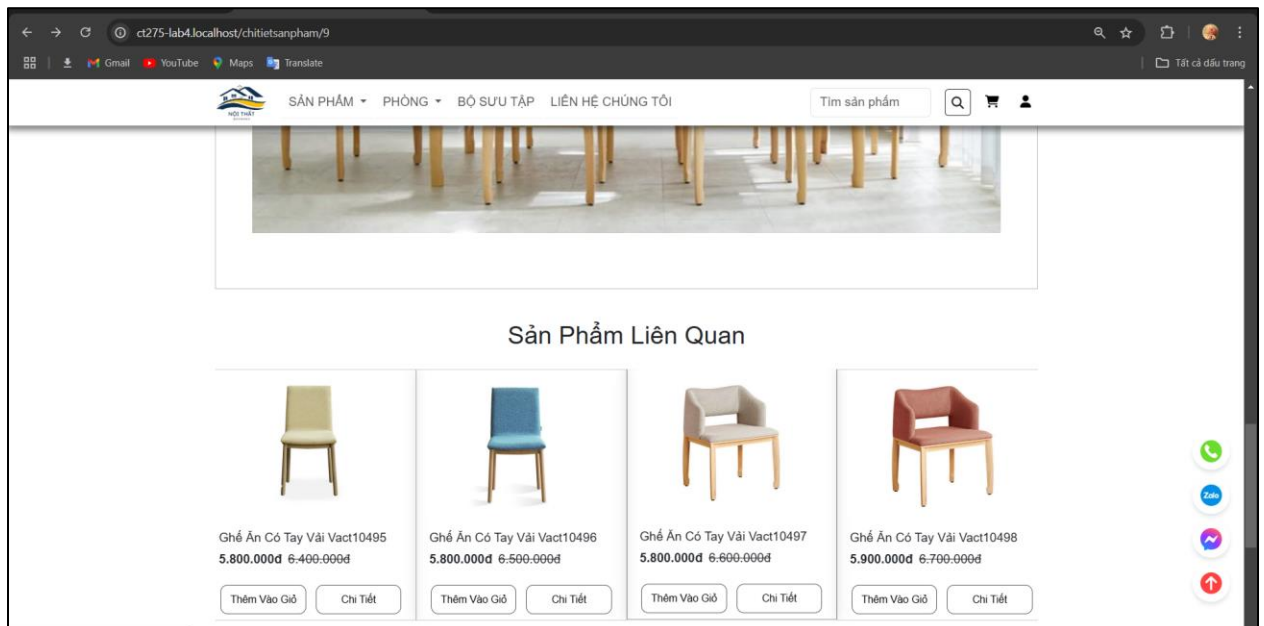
ct275-lab4.localhost/chitietsanpham/9

Gmail YouTube Maps Translate

Tất cả dấu trang

NỘI THẤT

SẢN PHẨM ▾ PHÒNG ▾ BỘ SƯU TẬP LIÊN HỆ CHÚNG TÔI

Tìm sản phẩm

Sản Phẩm Liên Quan

Ghế Ăn Có Tay Vải Vact10495
5.800.000đ ~~6.400.000đ~~
Thêm Vào Giỏ Chi Tiết

Ghế Ăn Có Tay Vải Vact10496
5.800.000đ ~~6.500.000đ~~
Thêm Vào Giỏ Chi Tiết

Ghế Ăn Có Tay Vải Vact10497
5.800.000đ ~~6.600.000đ~~
Thêm Vào Giỏ Chi Tiết

Ghế Ăn Có Tay Vải Vact10498
5.900.000đ ~~6.700.000đ~~
Thêm Vào Giỏ Chi Tiết

Zalo